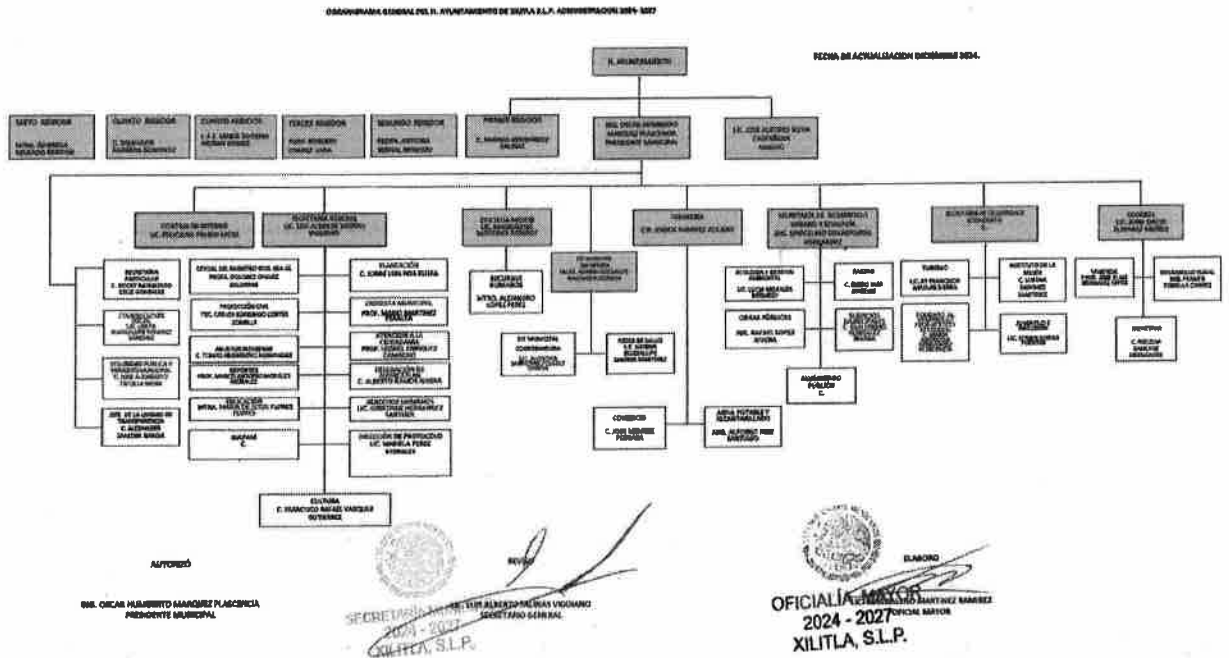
ORGANIGRAMA GENERAL DEL H. AYUNTAMIENTO DE XILITLA S.L.P. ADMINISTRACION 2024- 2027

FECHA DE ACTUALIZACION DICIEMBRE 2024.

H. AYUNTAMIENTO

SEXTO REGIDOR
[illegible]

QUINTO REGIDOR
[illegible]

CUARTO REGIDOR
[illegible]

TERCER REGIDOR
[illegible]

SEGUNDO REGIDOR
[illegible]

PRIMER REGIDOR
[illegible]

ING. OSCAR HUMBERTO MARQUEZ PLASCENCIA
PRESIDENTE MUNICIPAL

LIC. JOSE ALFONSO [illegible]
SINDICO

CONTRALOR INTERNO
LIC. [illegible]

SECRETARIA GENERAL
LIC. LUIS ALBERTO SALINAS VIGGIANO

OFICIALIA MAYOR
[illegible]

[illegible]

TESORERIA
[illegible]

SECRETARIA DE DESARROLLO URBANO Y ECOLOGIA
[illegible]

SECRETARIA DE DESARROLLO ECONOMICO
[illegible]

COORDINACION
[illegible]

SECRETARIA PARTICULAR
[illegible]

COMUNICACION SOCIAL
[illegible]

SEGURIDAD PUBLICA Y TRANSITO MUNICIPAL
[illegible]

JEFE DE LA UNIDAD DE TRANSPARENCIA
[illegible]

OFICIAL DEL REGISTRO CIVIL
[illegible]

PROTECCION CIVIL
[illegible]

ASUNTOS INDIGENAS
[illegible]

DEPORTES
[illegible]

EDUCACION
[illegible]

INAPAM
C.

PLANEACION
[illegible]

ENLACE MUNICIPAL
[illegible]

ATENCION A LA CIUDADANIA
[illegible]

DELEGACION
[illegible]

DERECHOS HUMANOS
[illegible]

DIRECCION DE PROTOCOLO
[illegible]

CULTURA
C. FRANCISCO RAFAEL VAZQUEZ GUTIERREZ

RECURSOS HUMANOS
MTRO. ALEJANDRO LOPEZ PEREZ

DIF MUNICIPAL
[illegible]

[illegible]

CATASTRO
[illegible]

COMERCIO
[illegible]

AGUA POTABLE Y ALCANTARILLADO
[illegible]

ECOLOGIA
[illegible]

RASTRO
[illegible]

OBRAS PUBLICAS
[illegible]

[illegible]

ALUMBRADO PUBLICO
C.

TURISMO
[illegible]

INSTITUTO DE LA MUJER
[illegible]

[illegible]

DESARROLLO RURAL
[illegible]

VIVIENDA
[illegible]

AUTORIZÓ

ING. OSCAR HUMBERTO MARQUEZ PLASCENCIA
PRESIDENTE MUNICIPAL

REVISÓ

LIC. LUIS ALBERTO SALINAS VIGGIANO
SECRETARIO GENERAL

SECRETARIA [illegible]
2024 - 2027
XILITLA, S.L.P.

ELABORÓ

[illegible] MARTINEZ RAMIREZ
OFICIAL MAYOR

OFICIALIA MAYOR
2024 - 2027
XILITLA, S.L.P.